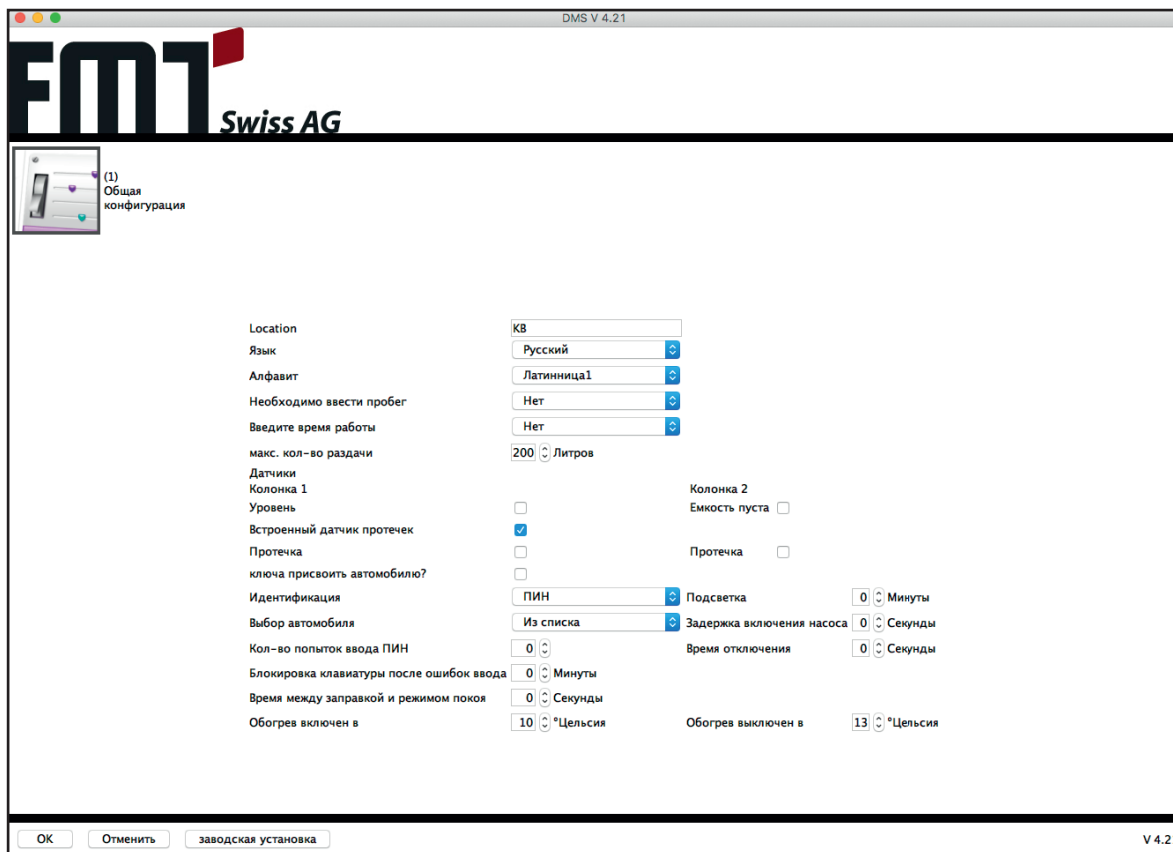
DMS V 4.21

FMT Swiss AG

(1)
Общая конфигурация

Location KB
Язык Русский
Алфавит Латинница1
Необходимо ввести пробег Нет
Введите время работы Нет
макс. кол-во раздачи 200 Литров
Датчики
Колонка 1
Колонка 2
Уровень
Емкость пуста
Встроенный датчик протечек
Протечка
Протечка
ключа присвоить автомобилю?
Идентификация ПИН
Подсветка 0 Минуты
Выбор автомобиля Из списка
Задержка включения насоса 0 Секунды
Кол-во попыток ввода ПИН 0
Время отключения 0 Секунды
Блокировка клавиатуры после ошибок ввода 0 Минуты
Время между заправкой и режимом покоя 0 Секунды
Обогрев включен в 10 °Цельсия
Обогрев выключен в 13 °Цельсия

OK Отменить заводская установка V 4.2